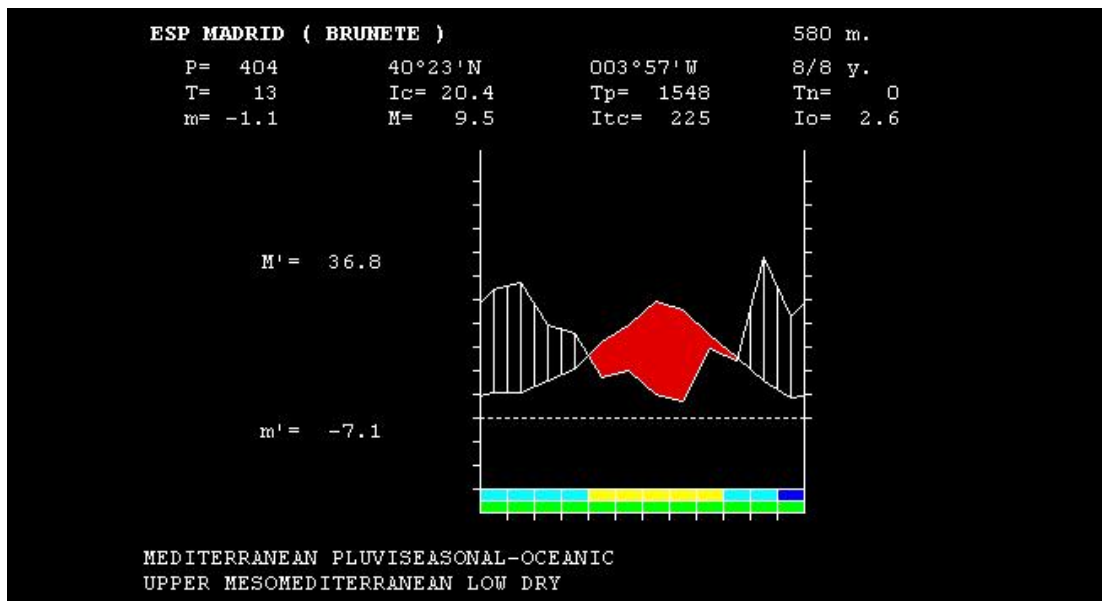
ESP MADRID ( BRUNETE ) 580 m.

| P= 404 | 40°23'N | 003°57'W | 8/8 y. |
|---|---|---|---|
| T= 13 | Ic= 20.4 | Tp= 1548 | Tn= 0 |
| m= -1.1 | M= 9.5 | Itc= 225 | Io= 2.6 |

M'= 36.8

m'= -7.1

MEDITERRANEAN PLUVISEASONAL-OCEANIC
UPPER MESOMEDITERRANEAN LOW DRY